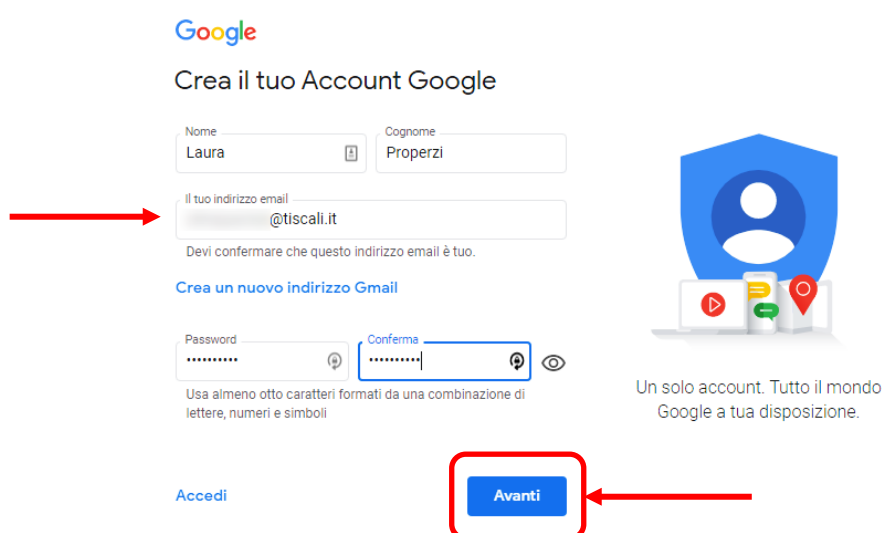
Google

Crea il tuo Account Google

Nome
Laura

Cognome
Properzi

Il tuo indirizzo email
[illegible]@tiscali.it

Devi confermare che questo indirizzo email è tuo.

Crea un nuovo indirizzo Gmail

Password
••••••••••

Conferma
••••••••••

Usa almeno otto caratteri formati da una combinazione di lettere, numeri e simboli

Accedi

Avanti

Un solo account. Tutto il mondo Google a tua disposizione.